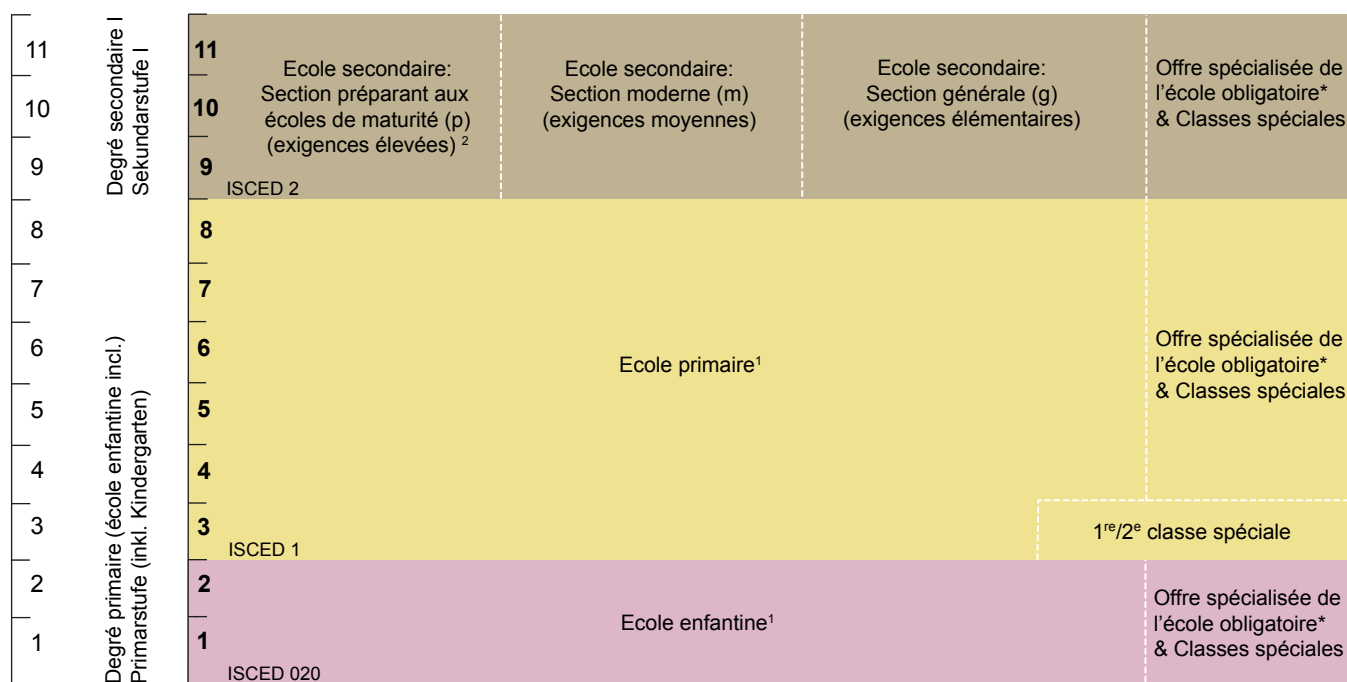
11
10
9
8
7
6
5
4
3
2
1

Degré secondaire I
Sekundarstufe I

Degré primaire (école enfantine incl.)
Primarstufe (inkl. Kindergarten)

11
10
9

Ecole secondaire: Section préparant aux écoles de maturité (p) (exigences élevées) $^{2}$

Ecole secondaire: Section moderne (m) (exigences moyennes)

Ecole secondaire: Section générale (g) (exigences élémentaires)

Offre spécialisée de l'école obligatoire* & Classes spéciales

ISCED 2

8
7
6
5
4
3

Ecole primaire$^{1}$

Offre spécialisée de l'école obligatoire* & Classes spéciales

1$^{re}$/2$^{e}$ classe spéciale

ISCED 1

2
1

Ecole enfantine$^{1}$

Offre spécialisée de l'école obligatoire* & Classes spéciales

ISCED 020